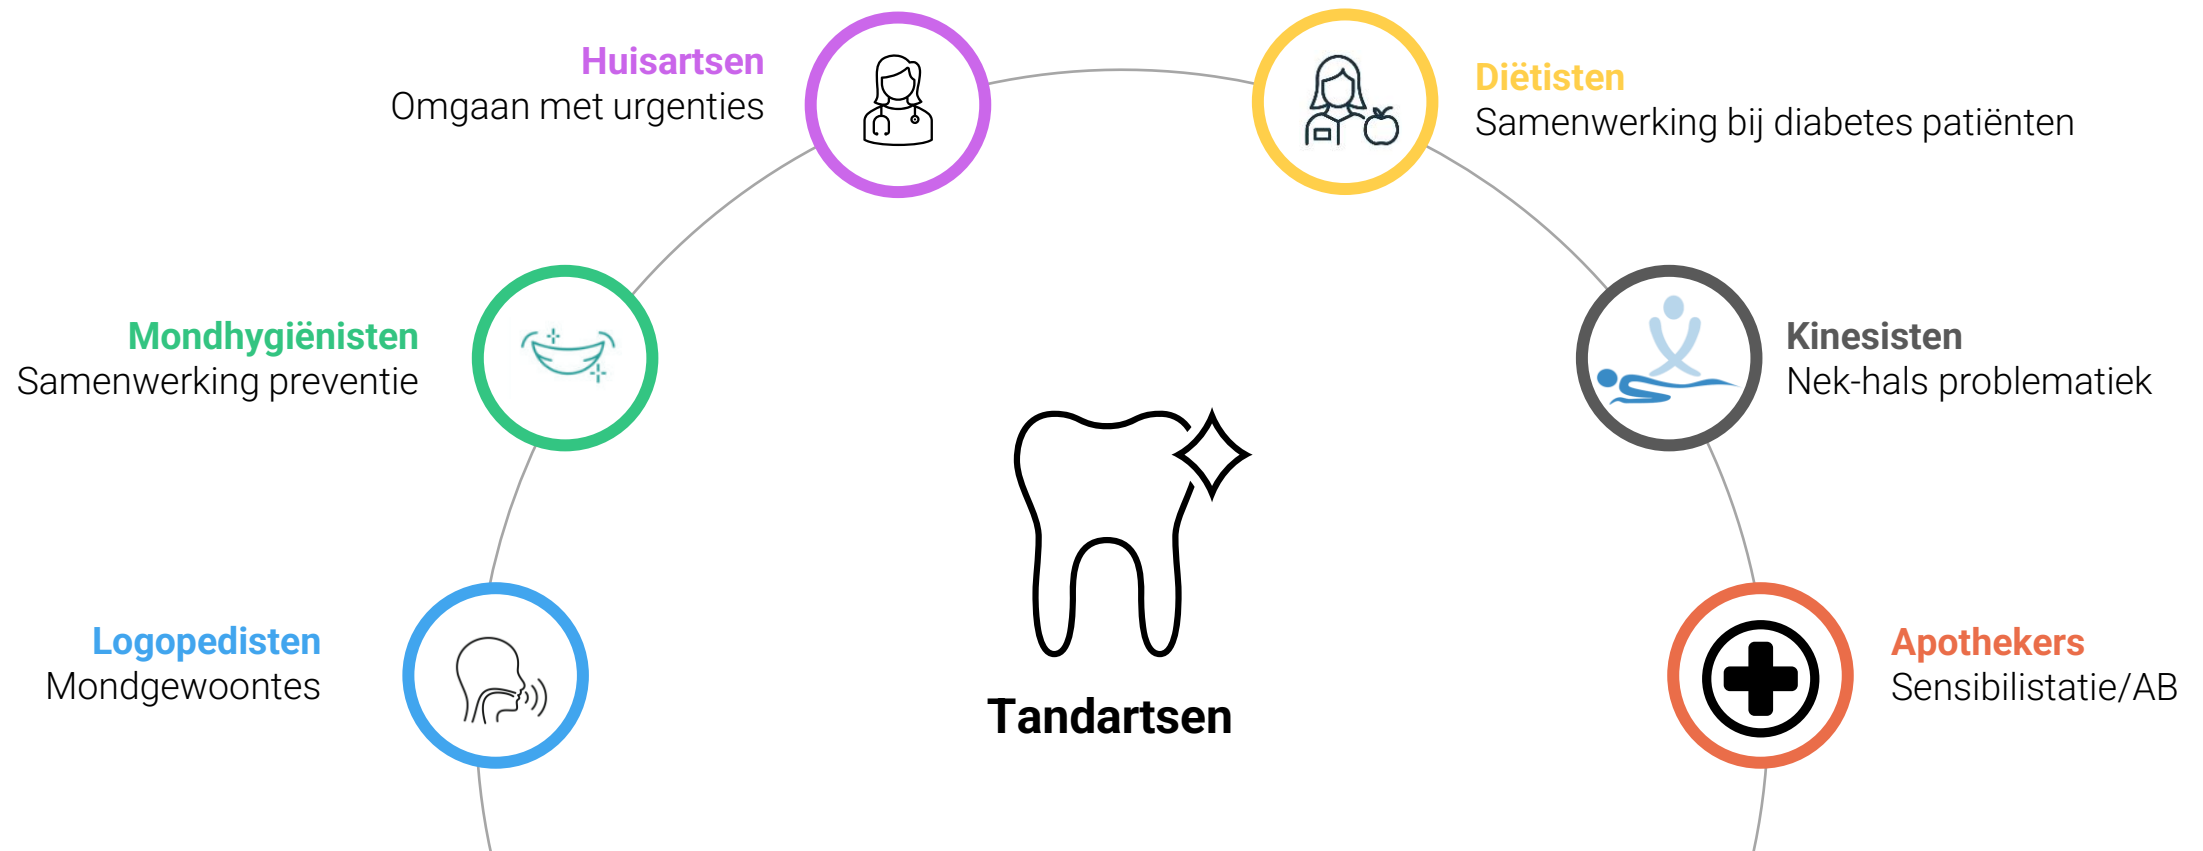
Huisartsen
Omgaan met urgenties

Diëtisten
Samenwerking bij diabetes patiënten

Mondhygiënisten
Samenwerking preventie

Kinesisten
Nek-hals problematiek

Logopedisten
Mondgewoontes

Tandartsen

Apothekers
Sensibilistatie/AB